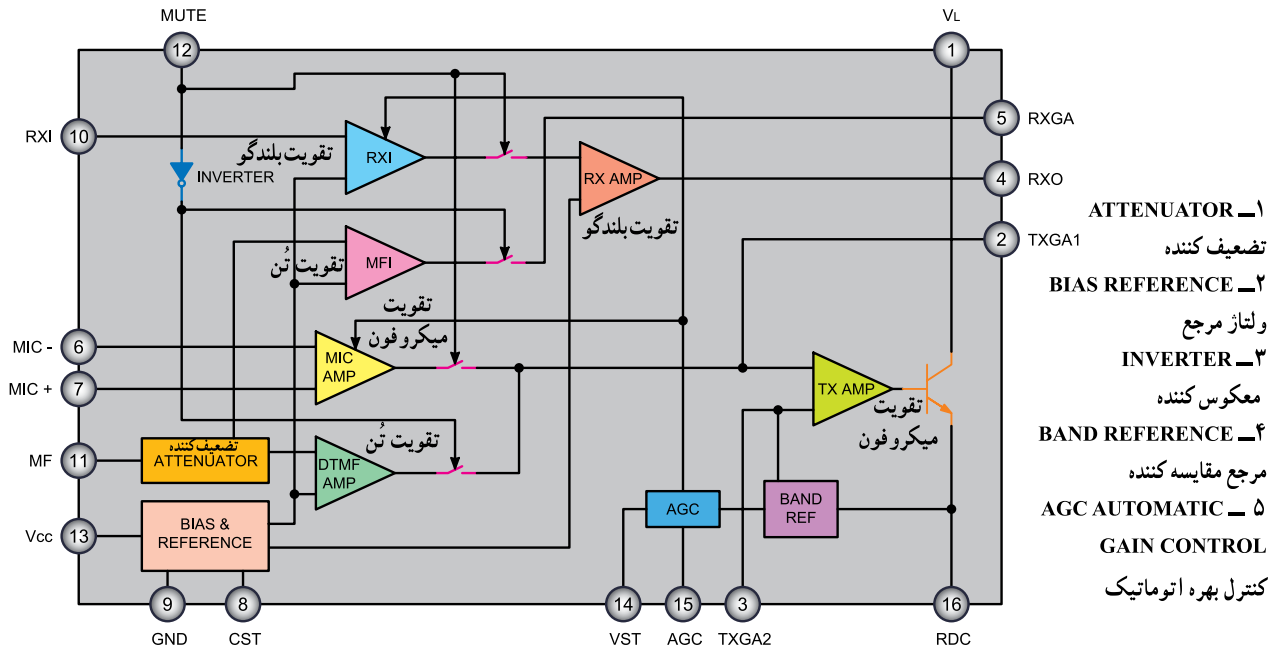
MUTE
VL
12
1
RXI
10
5
RXGA
تقویت بلندگو
RXI
INVERTER
RX AMP
4
RXO
تقویت بلندگو
2
TXGA1
MFI
تقویت تُن
تقویت میکروفون
MIC -
6
MIC AMP
MIC +
7
TX AMP
تقویت میکروفون
تقویت تُن
MF
11
تضعیف کننده ATTENUATOR
DTMF AMP
Vcc
13
BIAS & REFERENCE
AGC
BAND REF
9
8
14
15
3
16
GND
CST
VST
AGC
TXGA2
RDC

ATTENUATOR ـ۱
تضعیف کننده
BIAS REFERENCE ـ۲
ولتاژ مرجع
INVERTER ـ۳
معکوس کننده
BAND REFERENCE ـ۴
مرجع مقایسه کننده
AGC AUTOMATIC ـ ۵
GAIN CONTROL
کنترل بهره اتوماتیک